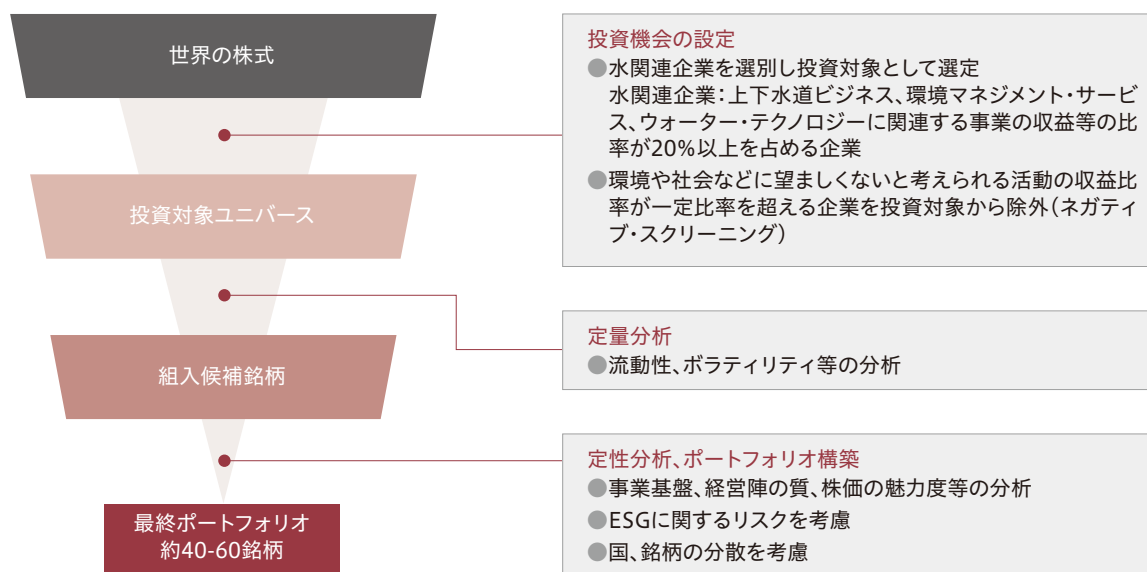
世界の株式

投資機会の設定
●水関連企業を選別し投資対象として選定
水関連企業：上下水道ビジネス、環境マネジメント・サービス、ウォーター・テクノロジーに関連する事業の収益等の比率が20%以上を占める企業
●環境や社会などに望ましくないと考えられる活動の収益比率が一定比率を超える企業を投資対象から除外（ネガティブ・スクリーニング）

投資対象ユニバース

定量分析
●流動性、ボラティリティ等の分析

組入候補銘柄

定性分析、ポートフォリオ構築
●事業基盤、経営陣の質、株価の魅力度等の分析
●ESGに関するリスクを考慮
●国、銘柄の分散を考慮

最終ポートフォリオ
約40-60銘柄